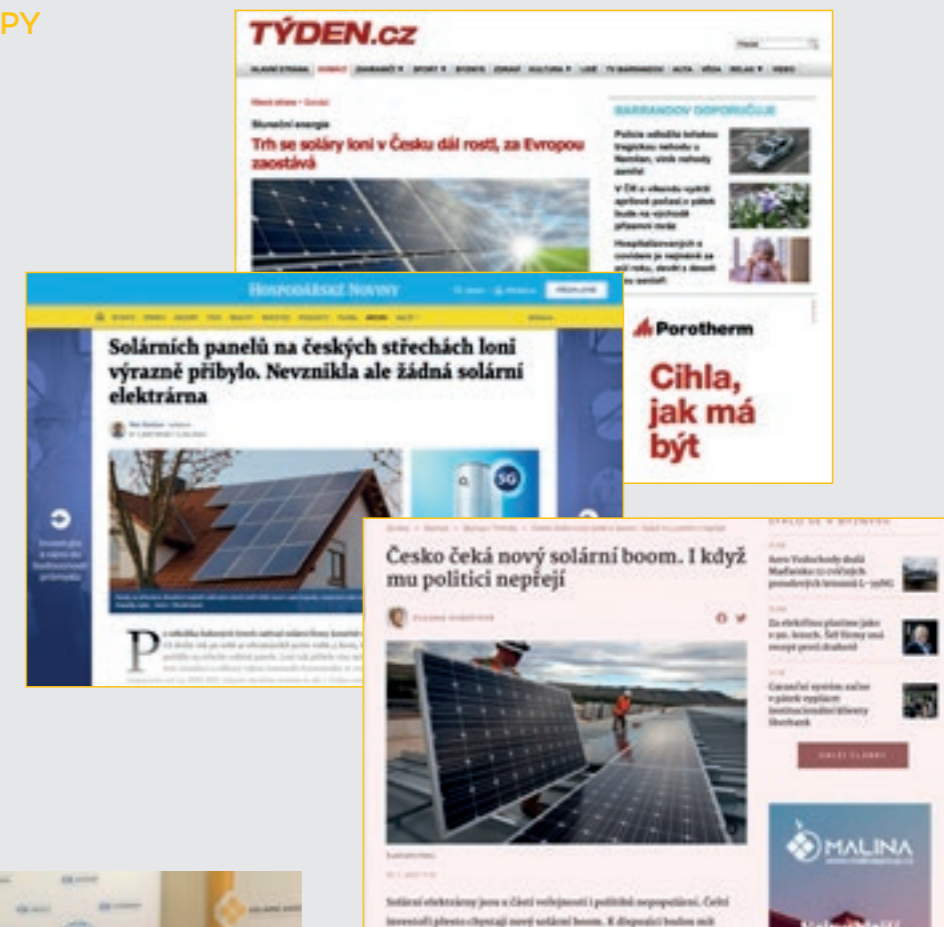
PY

TÝDEN.cz

Sluneční energie

Trh se soláry loni v Česku dál rostl, za Evropou zaostává

BARRANDOV DOPORUČUJE

Porotherm

Cihla, jak má být

HOSPODÁŘSKÉ NOVINY

Solárních panelů na českých střechách loni výrazně přibylo. Nevznikla ale žádná solární elektrárna

Česko čeká nový solární boom. I když mu politici nepřejí

MALINA

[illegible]